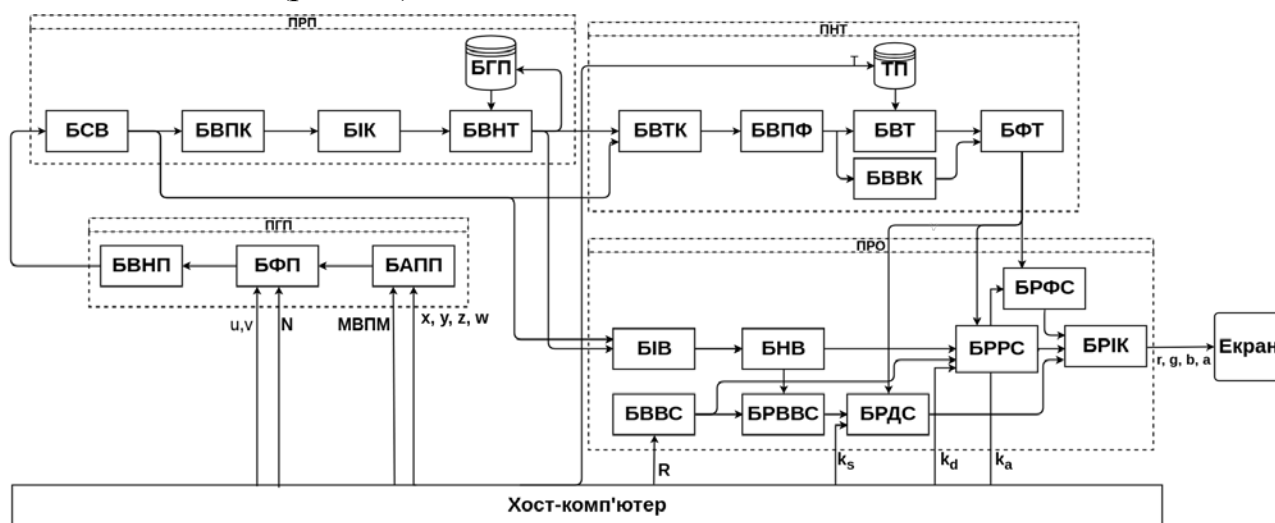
ПРП

БГП

БСВ

БВПК

БІК

БВНТ

ПНТ

Т

ТП

БВТК

БВПФ

БВТ

БФТ

БВВК

ПГП

БВНП

БФП

БАПП

u,v

N

МВПМ

x, y, z, w

ПРО

БРФС

БІВ

БНВ

БРРС

БРІК

r, g, b, a

Екран

БВВС

БРВВС

БРДС

R

$k_s$

$k_d$

$k_a$

Хост-комп'ютер